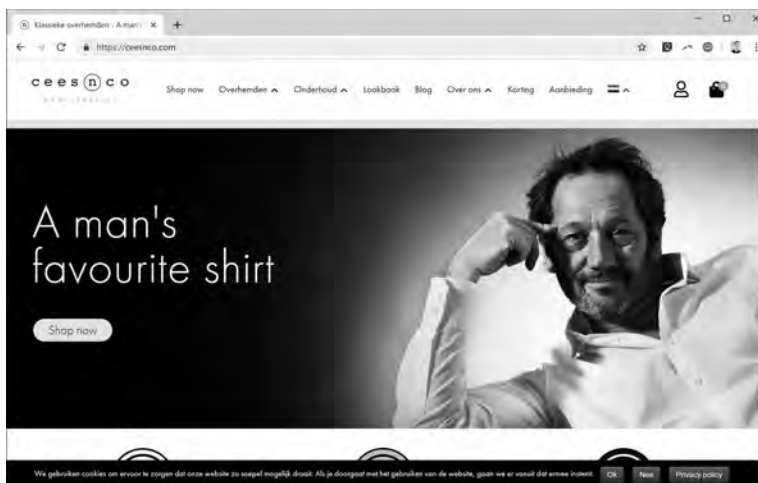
Klassieke overhemden - A man's ×

https://ceesnco.com

cees n co
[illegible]

Shop now Overhemden Onderhoud Lookbook Blog Over ons Korting Aanbieding

A man's favourite shirt

Shop now

We gebruiken cookies om ervoor te zorgen dat onze website zo soepel mogelijk draait. Als je doorgaat met het gebruiken van de website, gaan we er vanuit dat ermee instemt. Ok Nee Privacy policy